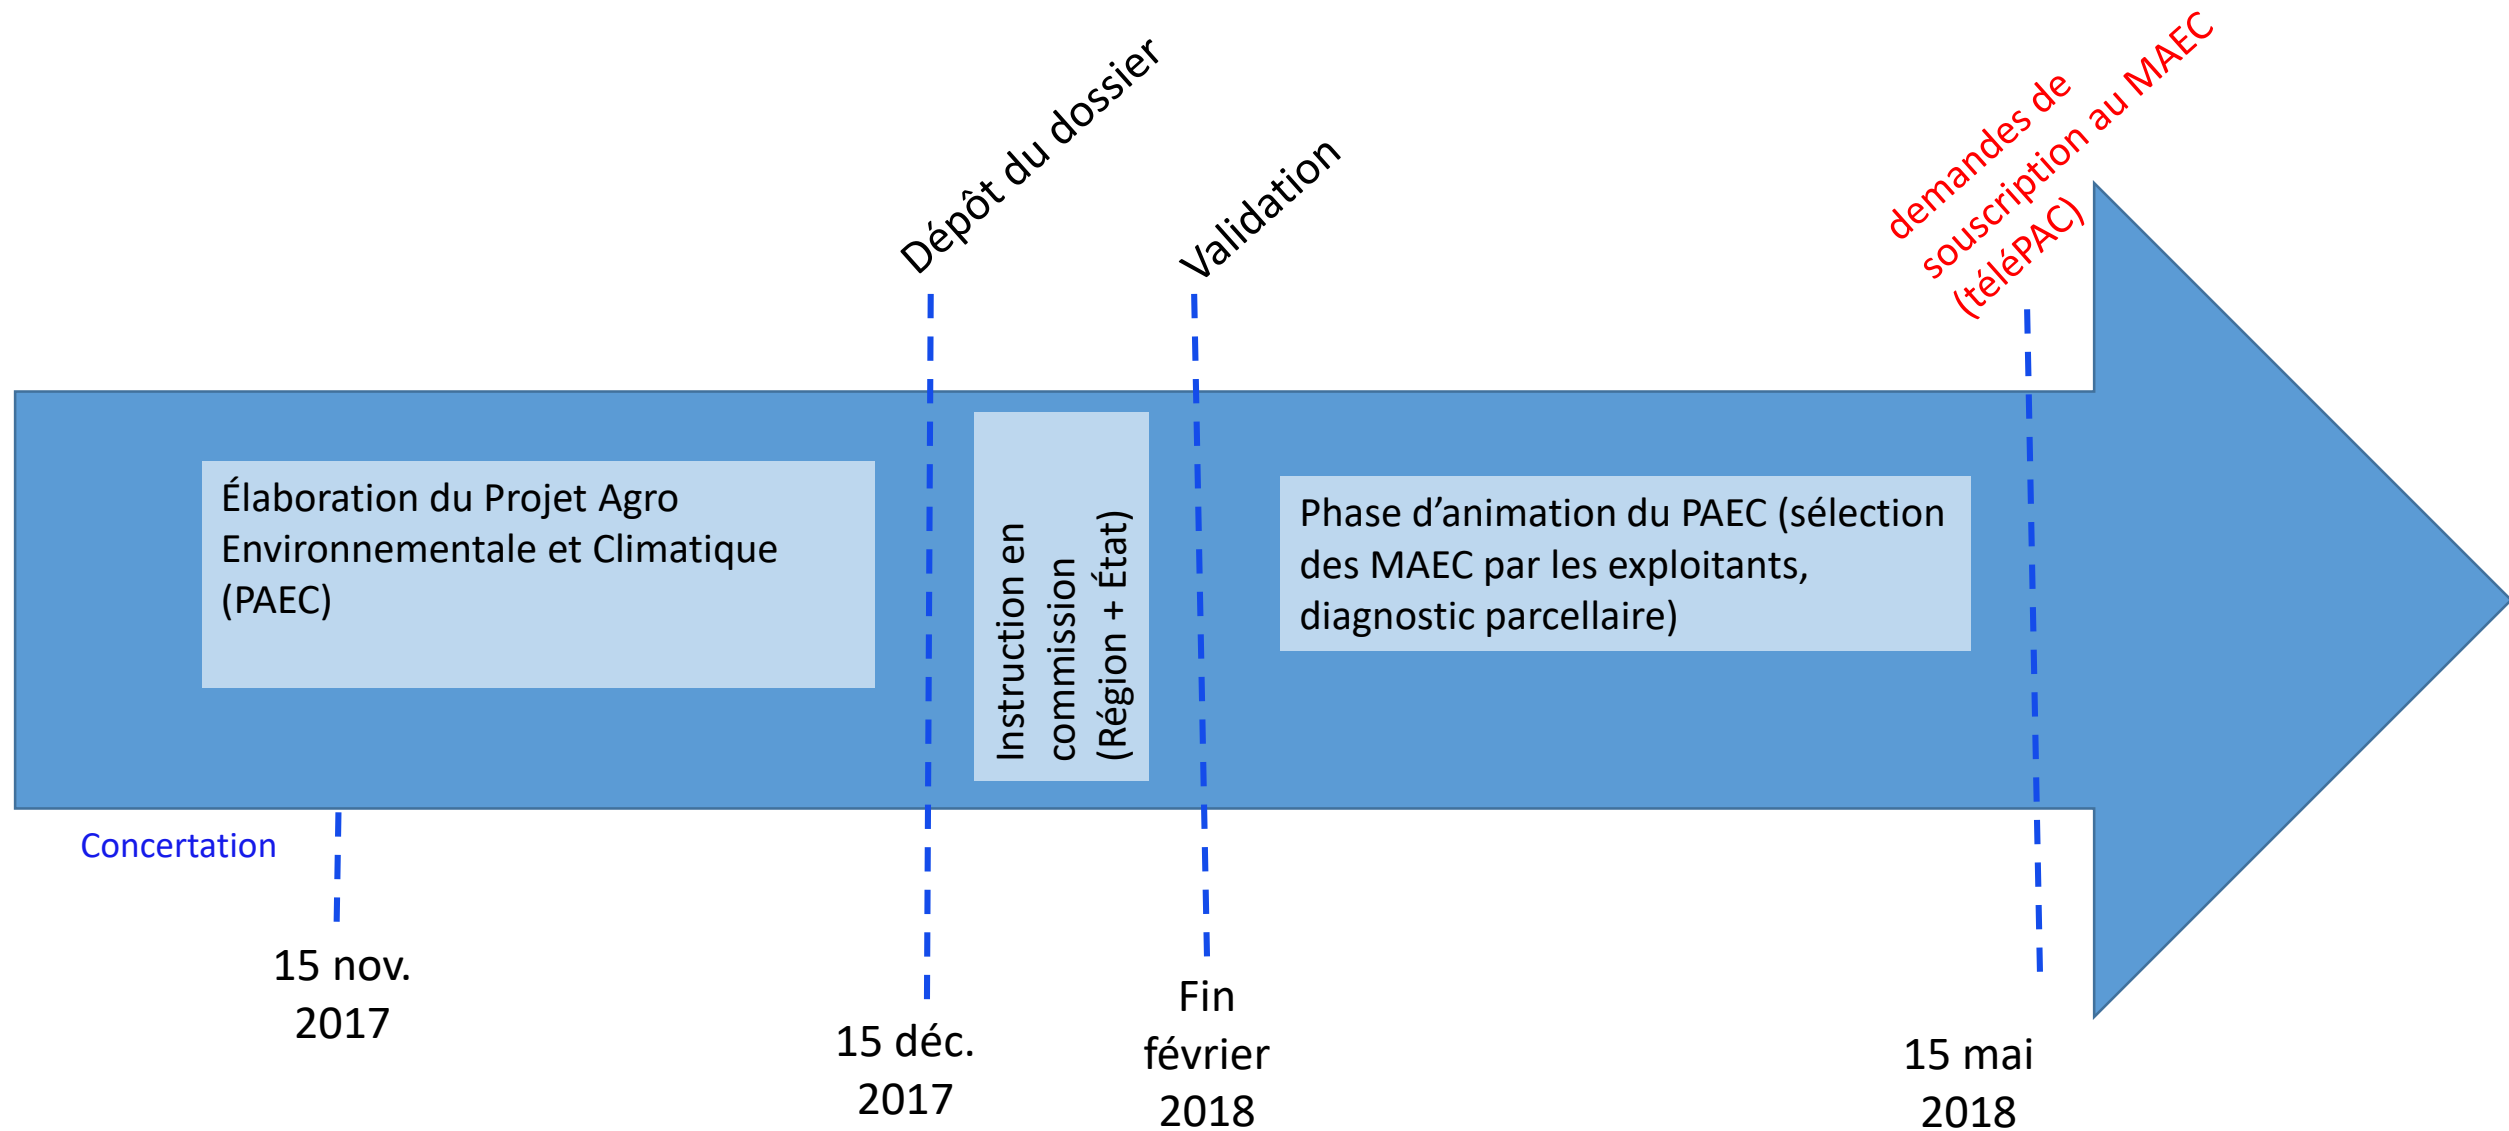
Dépôt du dossier

Validation

demandes de souscription au MAEC (téléPAC)

Élaboration du Projet Agro Environnementale et Climatique (PAEC)

Instruction en commission (Région + État)

Phase d’animation du PAEC (sélection des MAEC par les exploitants, diagnostic parcellaire)

Concertation

15 nov. 2017

15 déc. 2017

Fin février 2018

15 mai 2018